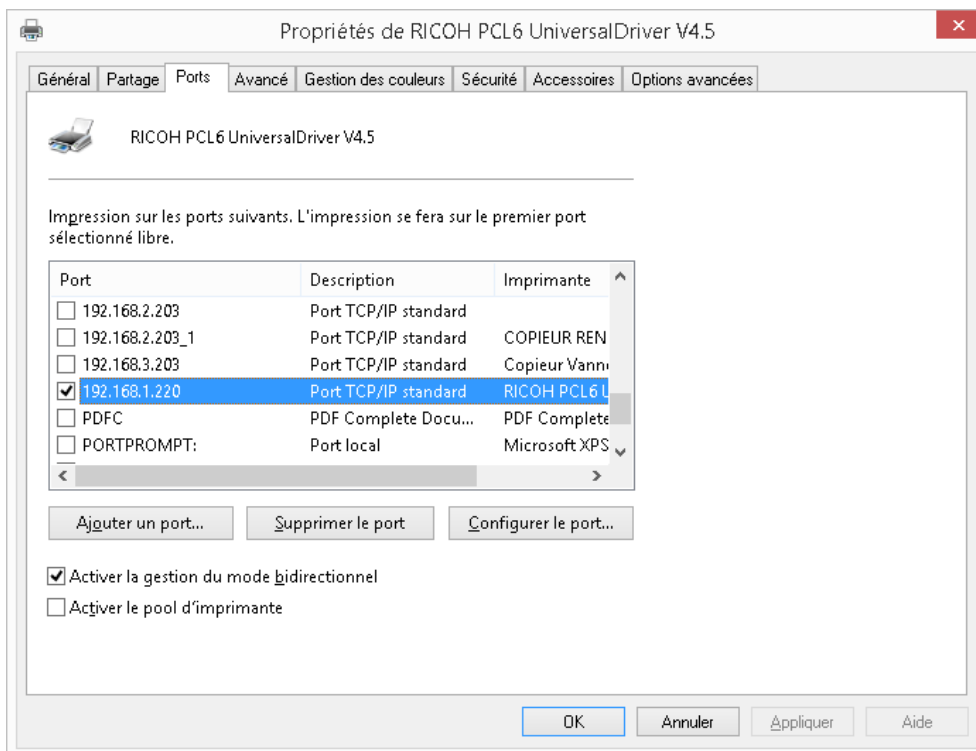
Propriétés de RICOH PCL6 UniversalDriver V4.5

Général | Partage | Ports | Avancé | Gestion des couleurs | Sécurité | Accessoires | Options avancées

RICOH PCL6 UniversalDriver V4.5

Impression sur les ports suivants. L'impression se fera sur le premier port sélectionné libre.

| Port | Description | Imprimante |
|---|---|---|
| 192.168.2.203 | Port TCP/IP standard | |
| 192.168.2.203_1 | Port TCP/IP standard | COPIEUR REN |
| 192.168.3.203 | Port TCP/IP standard | Copieur Vann |
| 192.168.1.220 | Port TCP/IP standard | RICOH PCL6 L |
| PDFC | PDF Complete Docu... | PDF Complete |
| PORTPROMPT: | Port local | Microsoft XPS |

Ajouter un port... | Supprimer le port | Configurer le port...

Activer la gestion du mode bidirectionnel

Activer le pool d'imprimante

OK | Annuler | Appliquer | Aide